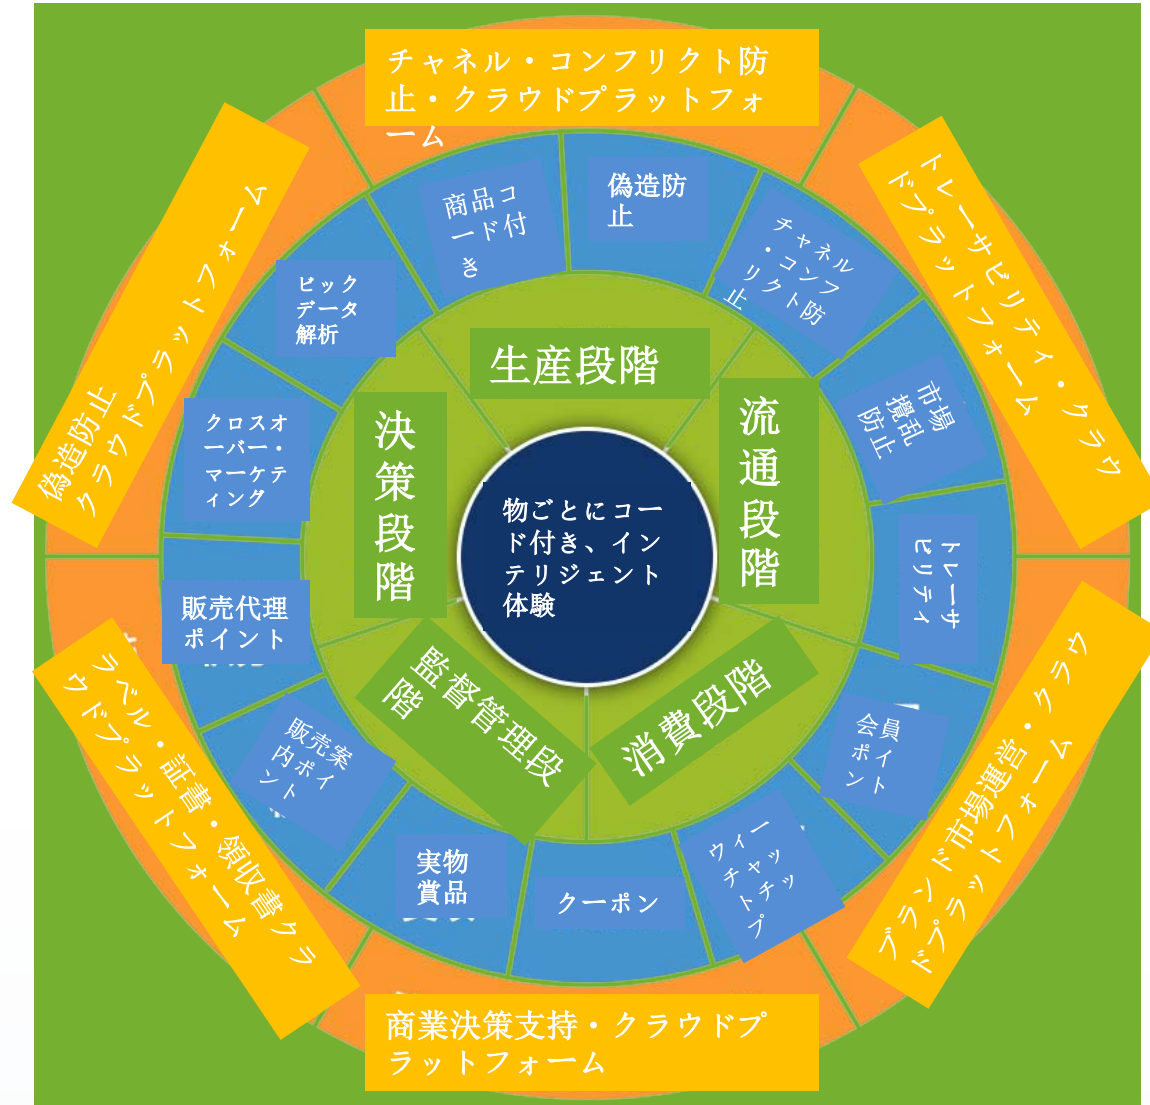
チャネル・コンフリクト防止・クラウドプラットフォーム

トレーサビリティ・クラウドプラットフォーム

ブランド市場運営・クラウドプラットフォーム

商業決策支持・クラウドプラットフォーム

ラベル・証書・領収書クラウドプラットフォーム

偽造防止クラウドプラットフォーム

商品コード付き

偽造防止

チャネル・コンフリクト防止

市場攪乱防止

トレーサビリティ

会員ポイント

ウィーチャットチップ

クーポン

実物賞品

販売案内ポイント

販売代理ポイント

クロスオーバー・マーケティング

ビックデータ解析

生産段階

流通段階

消費段階

監督管理段階

決策段階

物ごとにコード付き、インテリジェント体験